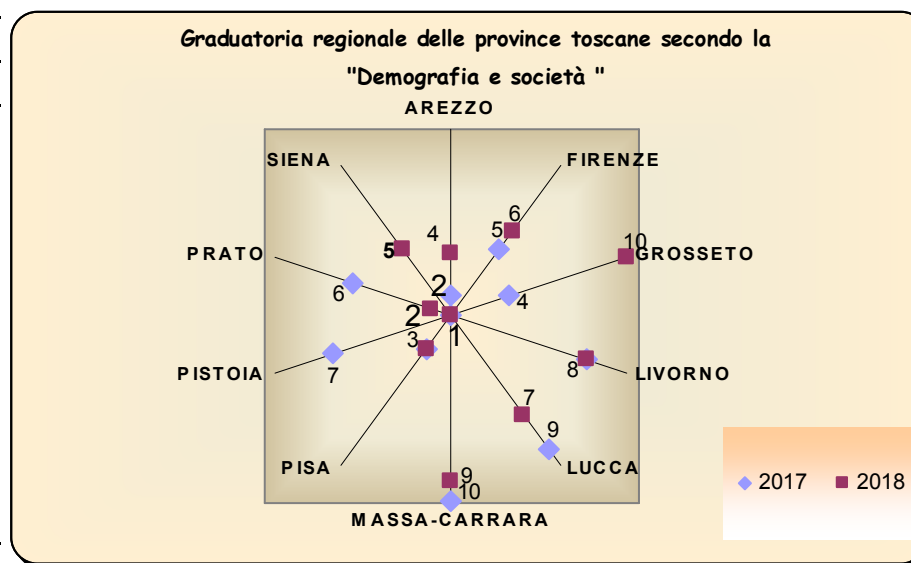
Graduatoria regionale delle province toscane secondo la "Demografia e società "

AREZZO
SIENA
FIRENZE
PRATO
GROSSETO
PISTOIA
LIVORNO
PISA
LUCCA
MASSA-CARRARA

4
5
6
5
10
2
6
4
2
1
3
7
8
7
9
9
10

2017
2018